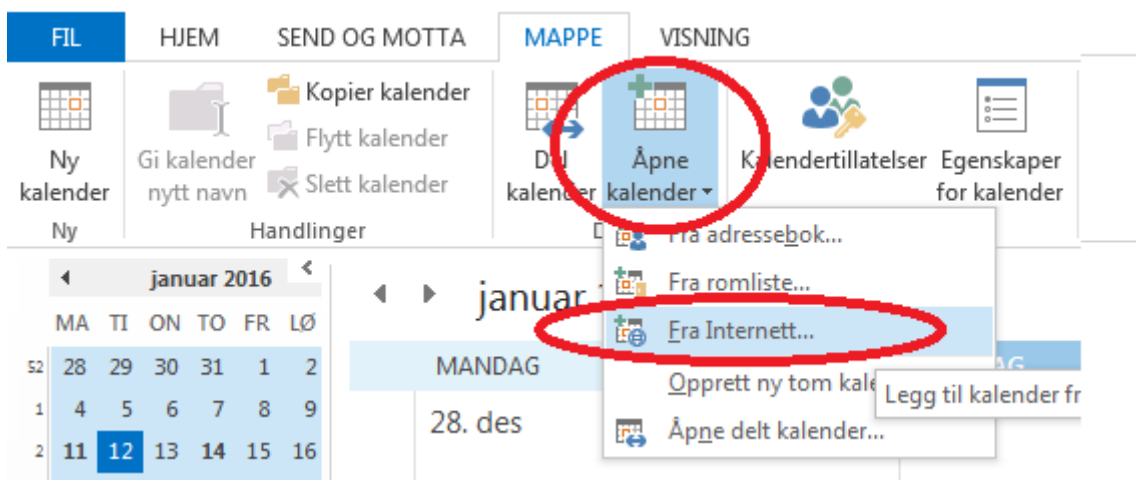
FIL HJEM SEND OG MOTTA MAPPE VISNING

Ny kalender
Ny

Gi kalender nytt navn
Kopier kalender
Flytt kalender
Slett kalender
Handlinger

D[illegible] kalender
Åpne kalender
D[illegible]

Kalendertillatelser
Egenskaper for kalender

Fra adressebok...
Fra romliste...
Fra Internett...
Opprett ny tom kale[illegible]
Åpne delt kalender...

Legg til kalender fr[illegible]

januar 2016

| | MA | TI | ON | TO | FR | LØ |
|---|---|---|---|---|---|---|
| 52 | 28 | 29 | 30 | 31 | 1 | 2 |
| 1 | 4 | 5 | 6 | 7 | 8 | 9 |
| 2 | 11 | 12 | 13 | 14 | 15 | 16 |

januar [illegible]

MANDAG
28. des